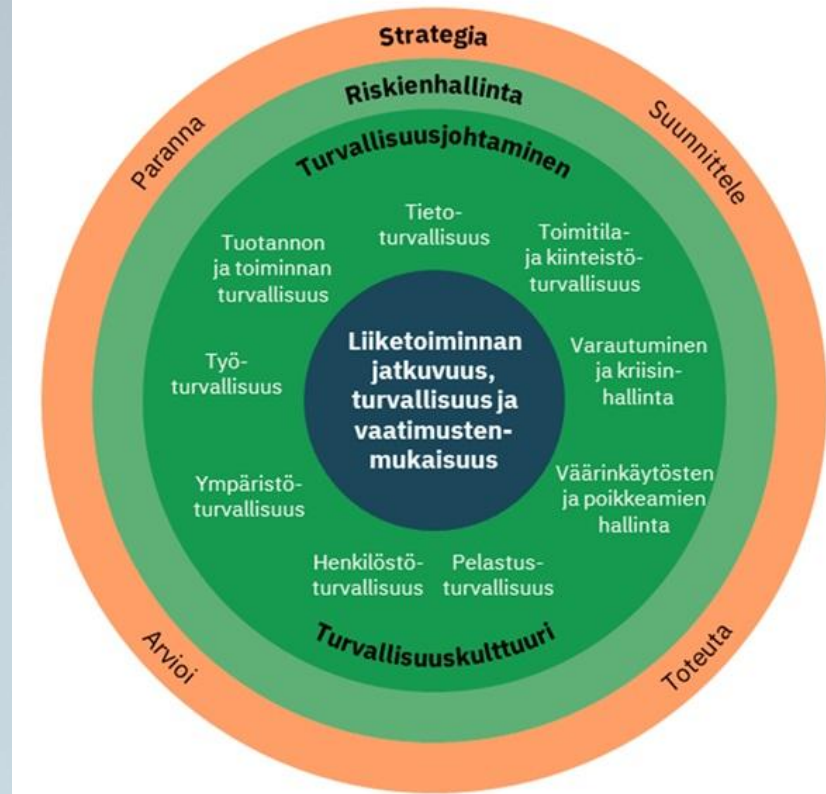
Strategia

Paranna

Suunnittele

Riskienhallinta

Turvallisuusjohtaminen

Tietoturvallisuus

Tuotannon ja toiminnan turvallisuus

Toimitila- ja kiinteistöturvallisuus

Liiketoiminnan jatkuvuus, turvallisuus ja vaatimustenmukaisuus

Työturvallisuus

Varautuminen ja kriisinhallinta

Ympäristöturvallisuus

Väärinkäytösten ja poikkeamien hallinta

Henkilöstöturvallisuus

Pelastusturvallisuus

Turvallisuuskulttuuri

Arvioi

Toteuta